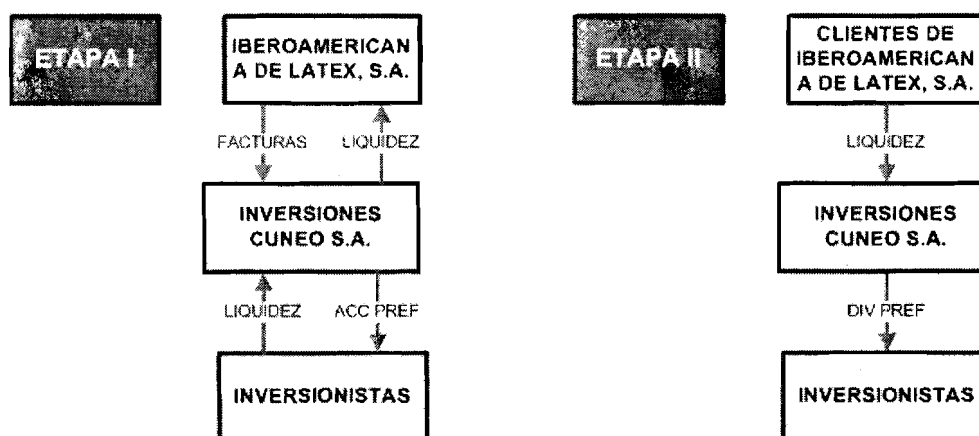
ETAPA I

IBEROAMERICANA DE LATEX, S.A.

FACTURAS

LIQUIDEZ

INVERSIONES CUNEO S.A.

LIQUIDEZ

ACC PREF

INVERSIONISTAS

ETAPA II

CLIENTES DE IBEROAMERICANA DE LATEX, S.A.

LIQUIDEZ

INVERSIONES CUNEO S.A.

DIV PREF

INVERSIONISTAS